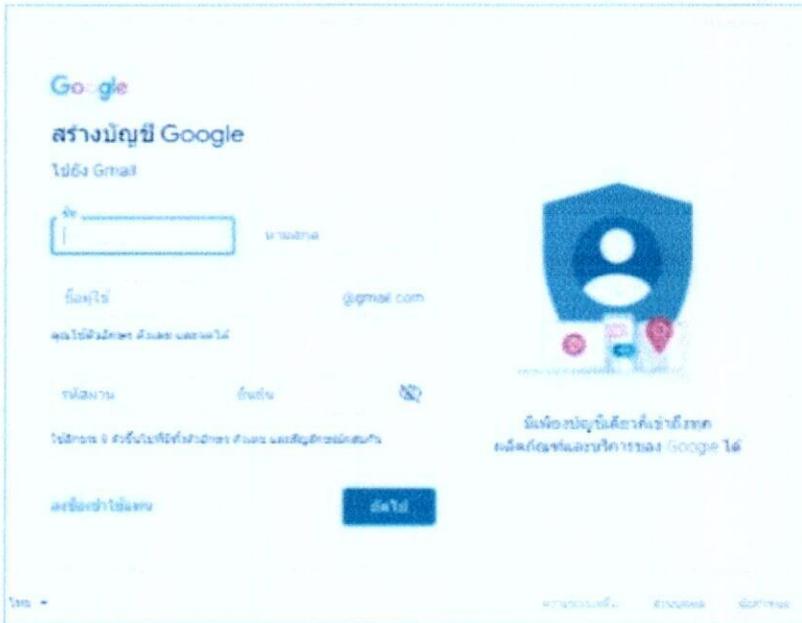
Google

สร้างบัญชี Google

ไปยัง Gmail

ชื่อ

นามสกุล

ชื่อผู้ใช้

@gmail.com

คุณใช้ตัวอักษร ตัวเลข และจุดได้

รหัสผ่าน

ยืนยัน

ใช้อักขระ 8 ตัวขึ้นไปที่มีทั้งตัวอักษร ตัวเลข และสัญลักษณ์ผสมกัน

ลงชื่อเข้าใช้แทน

ถัดไป

มีเพียงบัญชีเดียวที่เข้าถึงทุกผลิตภัณฑ์และบริการของ Google ได้

ไทย

ความช่วยเหลือ

ส่วนบุคคล

ข้อกำหนด